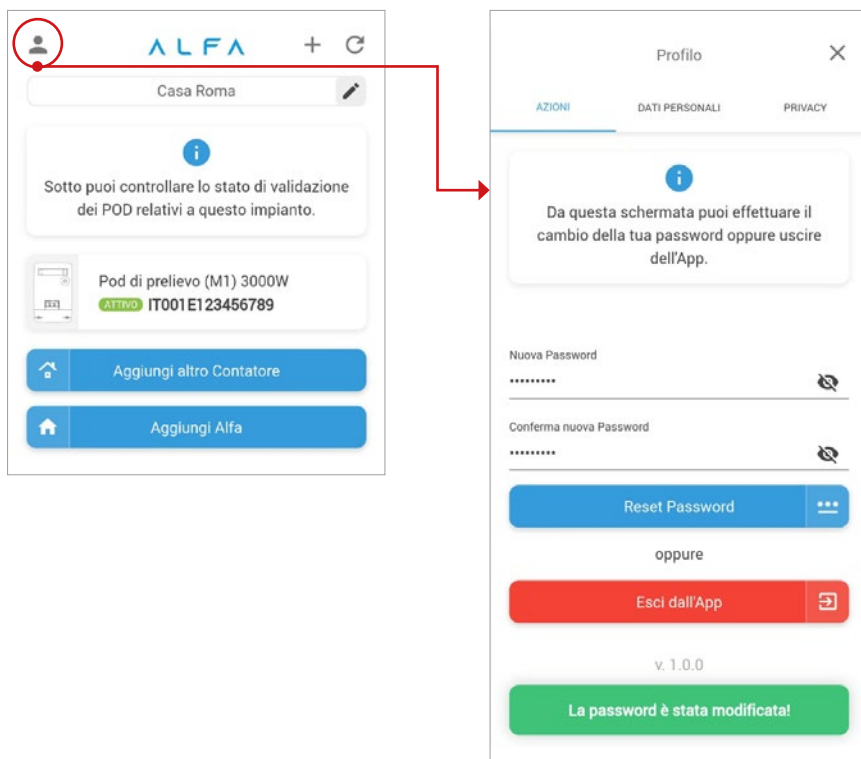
ALFA

Casa Roma

Sotto puoi controllare lo stato di validazione dei POD relativi a questo impianto.

Pod di prelievo (M1) 3000W
ATTIVO IT001E123456789

Aggiungi altro Contatore

Aggiungi Alfa

Profilo

AZIONI DATI PERSONALI PRIVACY

Da questa schermata puoi effettuare il cambio della tua password oppure uscire dell'App.

Nuova Password
••••••••••

Conferma nuova Password
••••••••••

Reset Password

oppure

Esci dall'App

v. 1.0.0

La password è stata modificata!